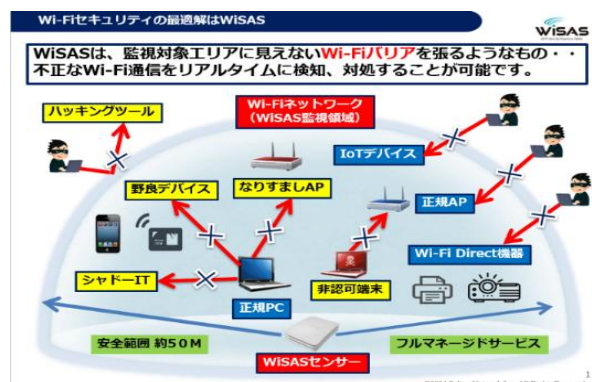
Wi-FiセキュリティのWiSAS最適解はWiSAS

WiSAS

WiSASは、監視対象エリアに見えないWi-Fiバリアを張るようなもの・・不正なWi-Fi通信をリアルタイムに検知、対処することが可能です。

Wi-Fiネットワーク
(WiSAS監視領域)

ハッキングツール

IoTデバイス

野良デバイス

なりすましAP

正規AP

Wi-Fi Direct機器

シャドーIT

非認可端末

正規PC

安全範囲 約50M

フルマネージドサービス

WiSASセンサー

1